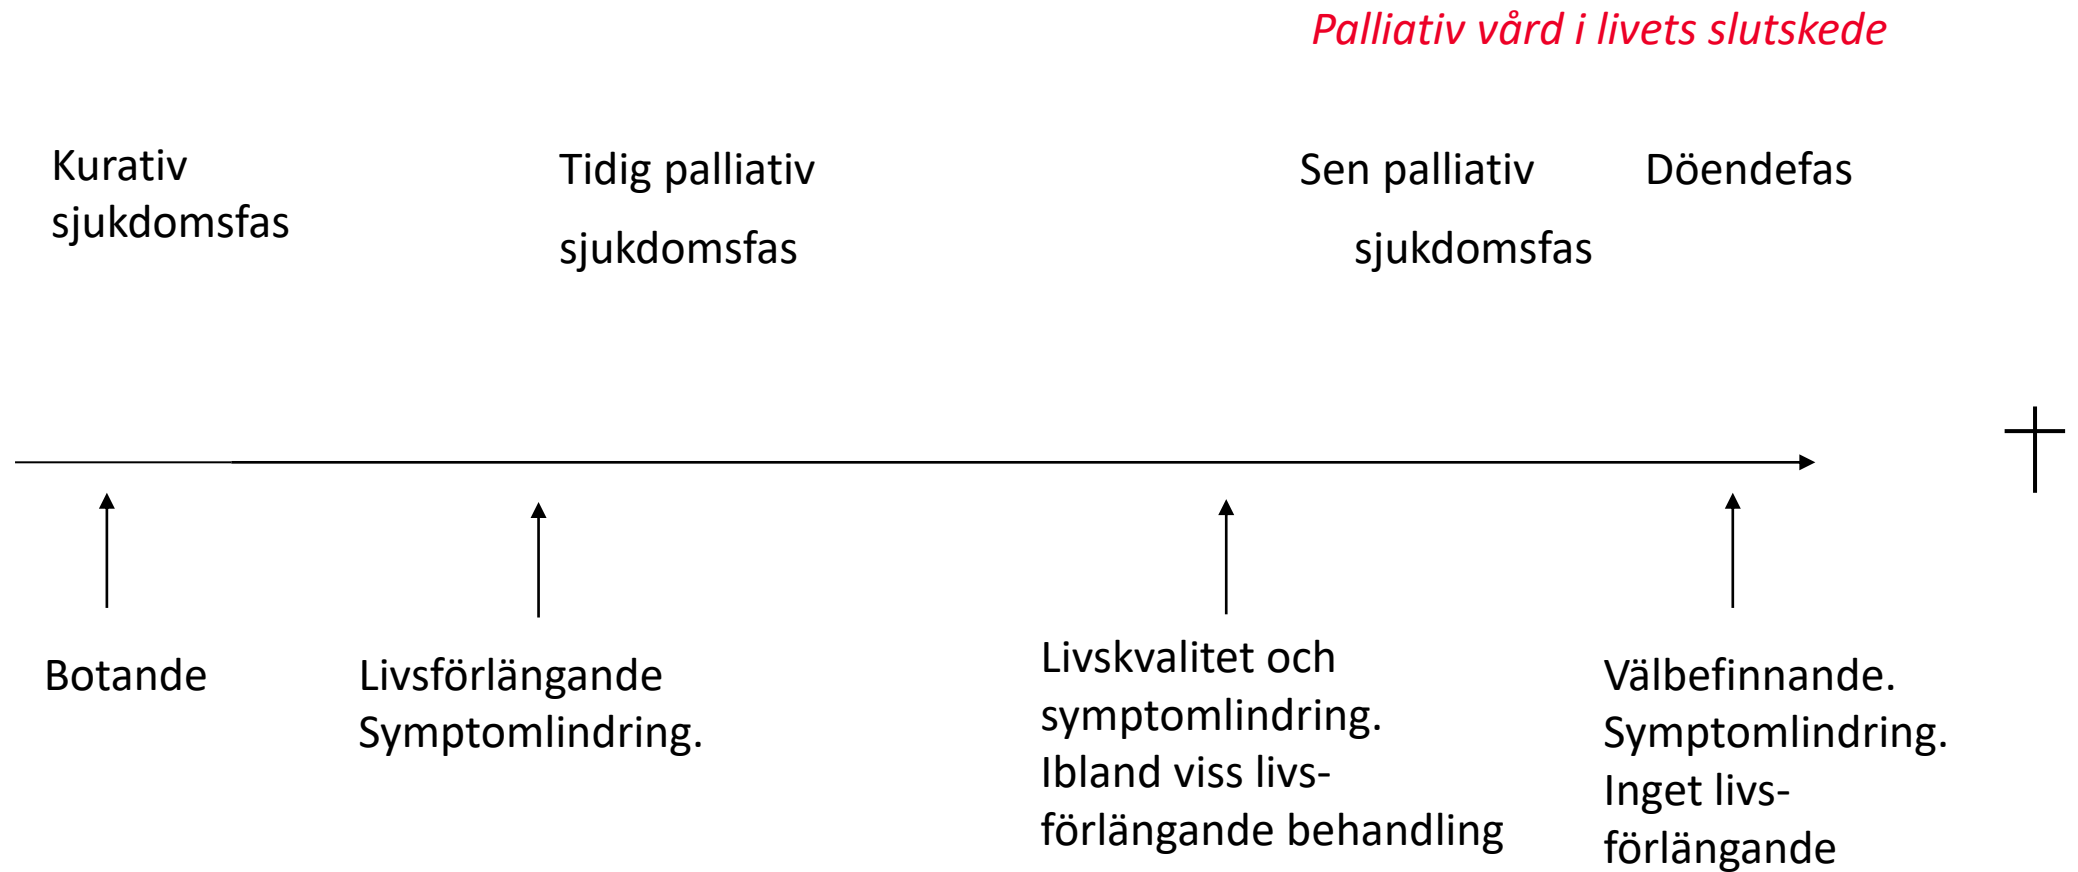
Palliativ vård i livets slutskede

Kurativ sjukdomsfas

Tidig palliativ sjukdomsfas

Sen palliativ sjukdomsfas

Döendefas

Botande

Livsförlängande Symptomlindring.

Livskvalitet och symptomlindring. Ibland viss livsförlängande behandling

Välbefinnande. Symptomlindring. Inget livsförlängande